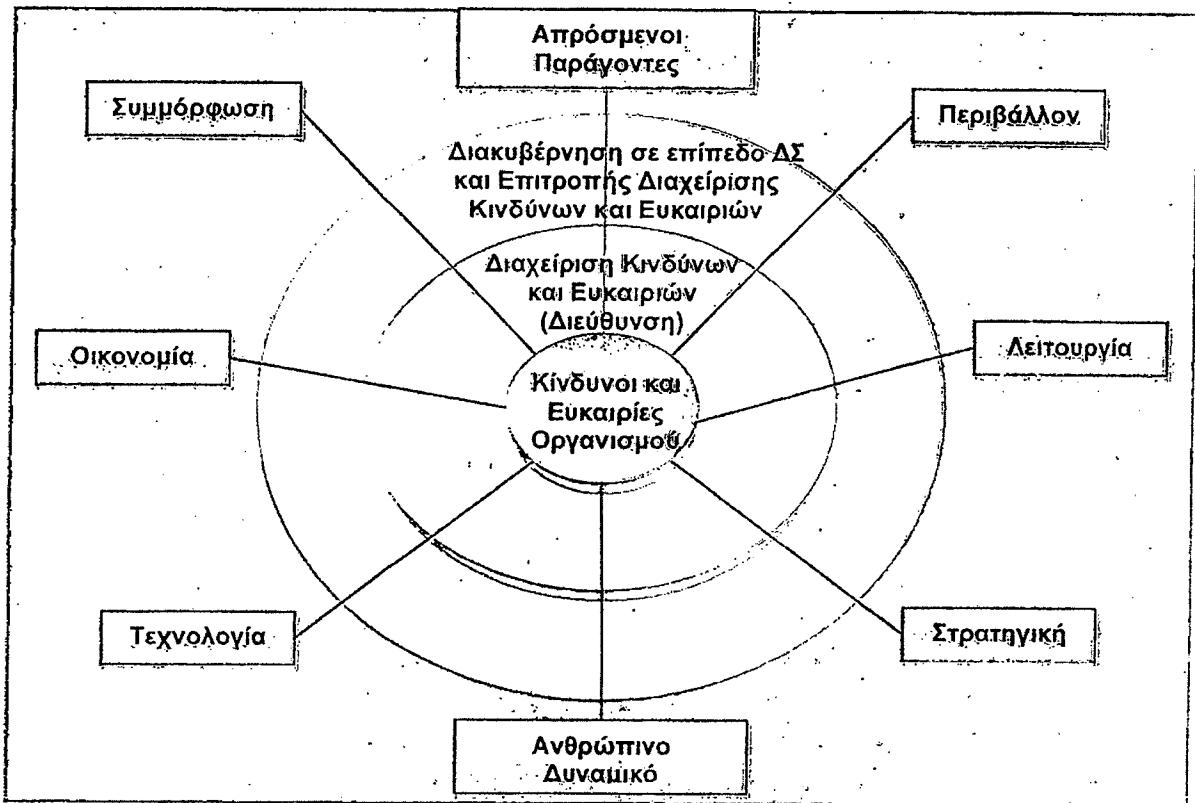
Απρόσμενοι Παράγοντες

Συμμόρφωση

Περιβάλλον

Διακυβέρνηση σε επίπεδο ΔΣ και Επιτροπής Διαχείρισης Κινδύνων και Ευκαιριών

Διαχείριση Κινδύνων και Ευκαιριών (Διεύθυνση)

Οικονομία

Λειτουργία

Κίνδυνοι και Ευκαιρίες Οργανισμού

Τεχνολογία

Στρατηγική

Ανθρώπινο Δυναμικό